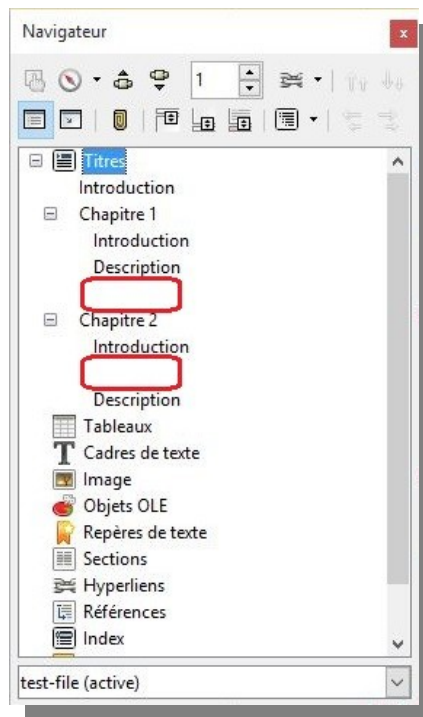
Navigateur

x

1

Titres
Introduction
Chapitre 1
Introduction
Description
Chapitre 2
Introduction
Description
Tableaux
Cadres de texte
Image
Objets OLE
Repères de texte
Sections
Hyperliens
Références
Index

test-file (active)